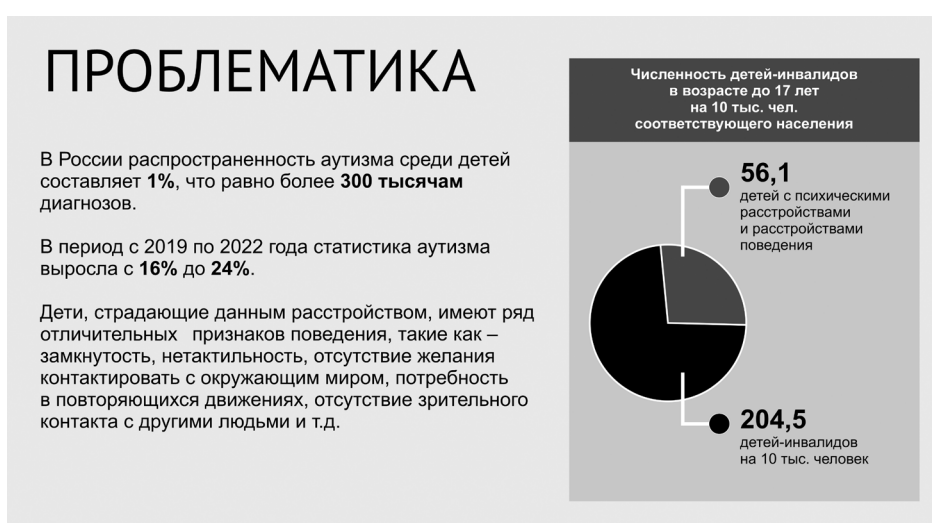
ПРОБЛЕМАТИКА

В России распространенность аутизма среди детей составляет **1%**, что равно более **300 тысячам** диагнозов.

В период с 2019 по 2022 года статистика аутизма выросла с **16%** до **24%**.

Дети, страдающие данным расстройством, имеют ряд отличительных признаков поведения, такие как – замкнутость, нетактильность, отсутствие желания контактировать с окружающим миром, потребность в повторяющихся движениях, отсутствие зрительного контакта с другими людьми и т.д.

Численность детей-инвалидов в возрасте до 17 лет на 10 тыс. чел. соответствующего населения

56,1
детей с психическими расстройствами и расстройствами поведения

204,5
детей-инвалидов на 10 тыс. человек